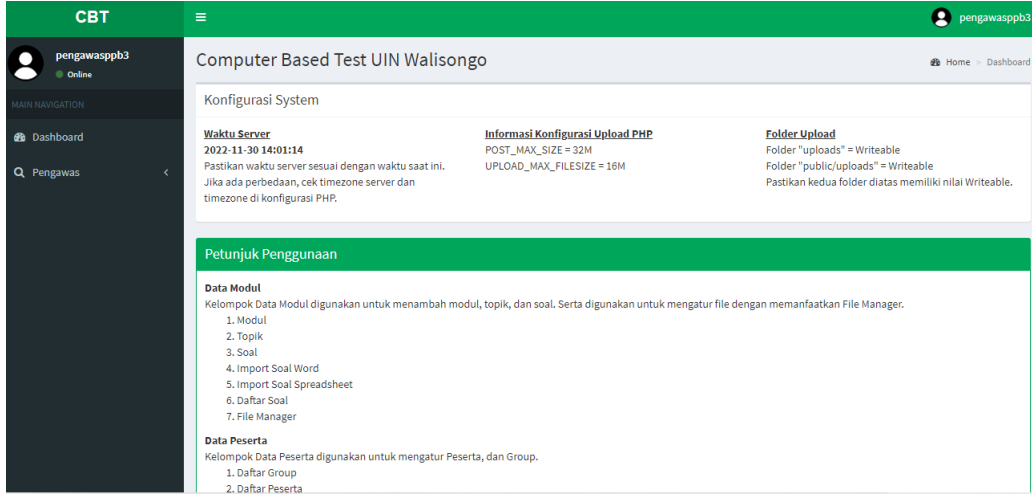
CBT

≡

pengawasppb3

pengawasppb3
Online

MAIN NAVIGATION

Dashboard

Pengawas

Computer Based Test UIN Walisongo

Home > Dashboard

Konfigurasi System

Waktu Server
2022-11-30 14:01:14
Pastikan waktu server sesuai dengan waktu saat ini. Jika ada perbedaan, cek timezone server dan timezone di konfigurasi PHP.

Informasi Konfigurasi Upload PHP
POST_MAX_SIZE = 32M
UPLOAD_MAX_FILESIZE = 16M

Folder Upload
Folder "uploads" = Writeable
Folder "public/uploads" = Writeable
Pastikan kedua folder diatas memiliki nilai Writeable.

Petunjuk Penggunaan

Data Modul
Kelompok Data Modul digunakan untuk menambah modul, topik, dan soal. Serta digunakan untuk mengatur file dengan memanfaatkan File Manager.
1. Modul
2. Topik
3. Soal
4. Import Soal Word
5. Import Soal Spreadsheet
6. Daftar Soal
7. File Manager

Data Peserta
Kelompok Data Peserta digunakan untuk mengatur Peserta, dan Group.
1. Daftar Group
2. Daftar Peserta